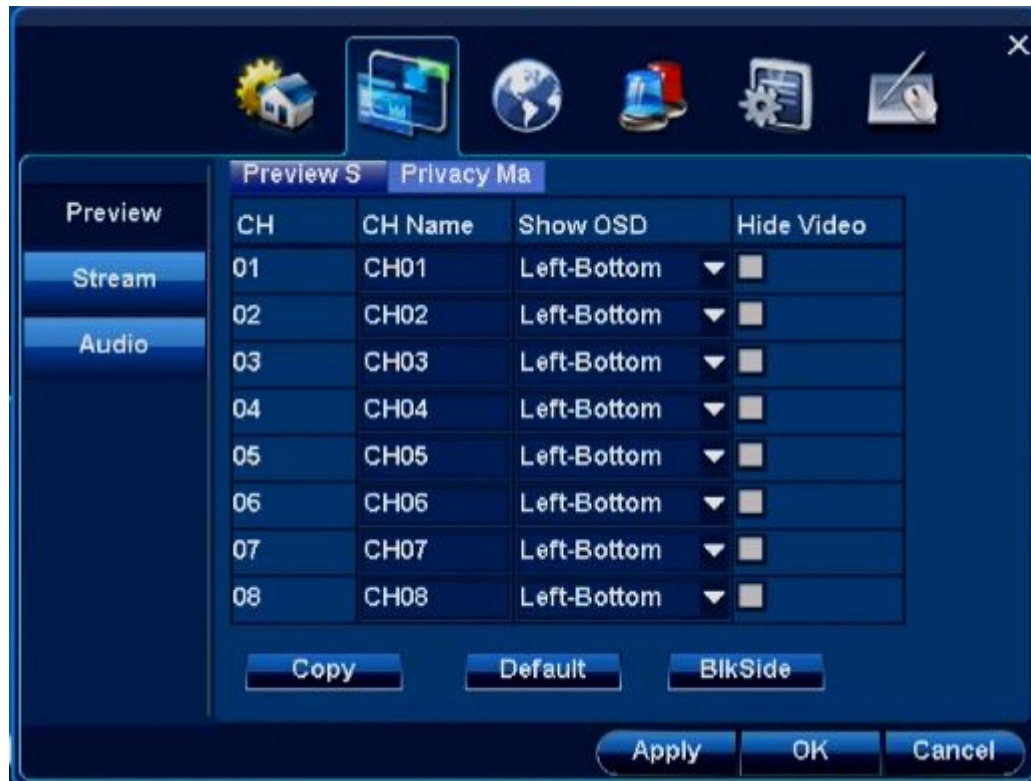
×

Preview S
Privacy Ma

Preview
Stream
Audio

| CH | CH Name | Show OSD | Hide Video |
|---|---|---|---|
| 01 | CH01 | Left-Bottom | |
| 02 | CH02 | Left-Bottom | |
| 03 | CH03 | Left-Bottom | |
| 04 | CH04 | Left-Bottom | |
| 05 | CH05 | Left-Bottom | |
| 06 | CH06 | Left-Bottom | |
| 07 | CH07 | Left-Bottom | |
| 08 | CH08 | Left-Bottom | |

Copy
Default
BlkSide

Apply
OK
Cancel